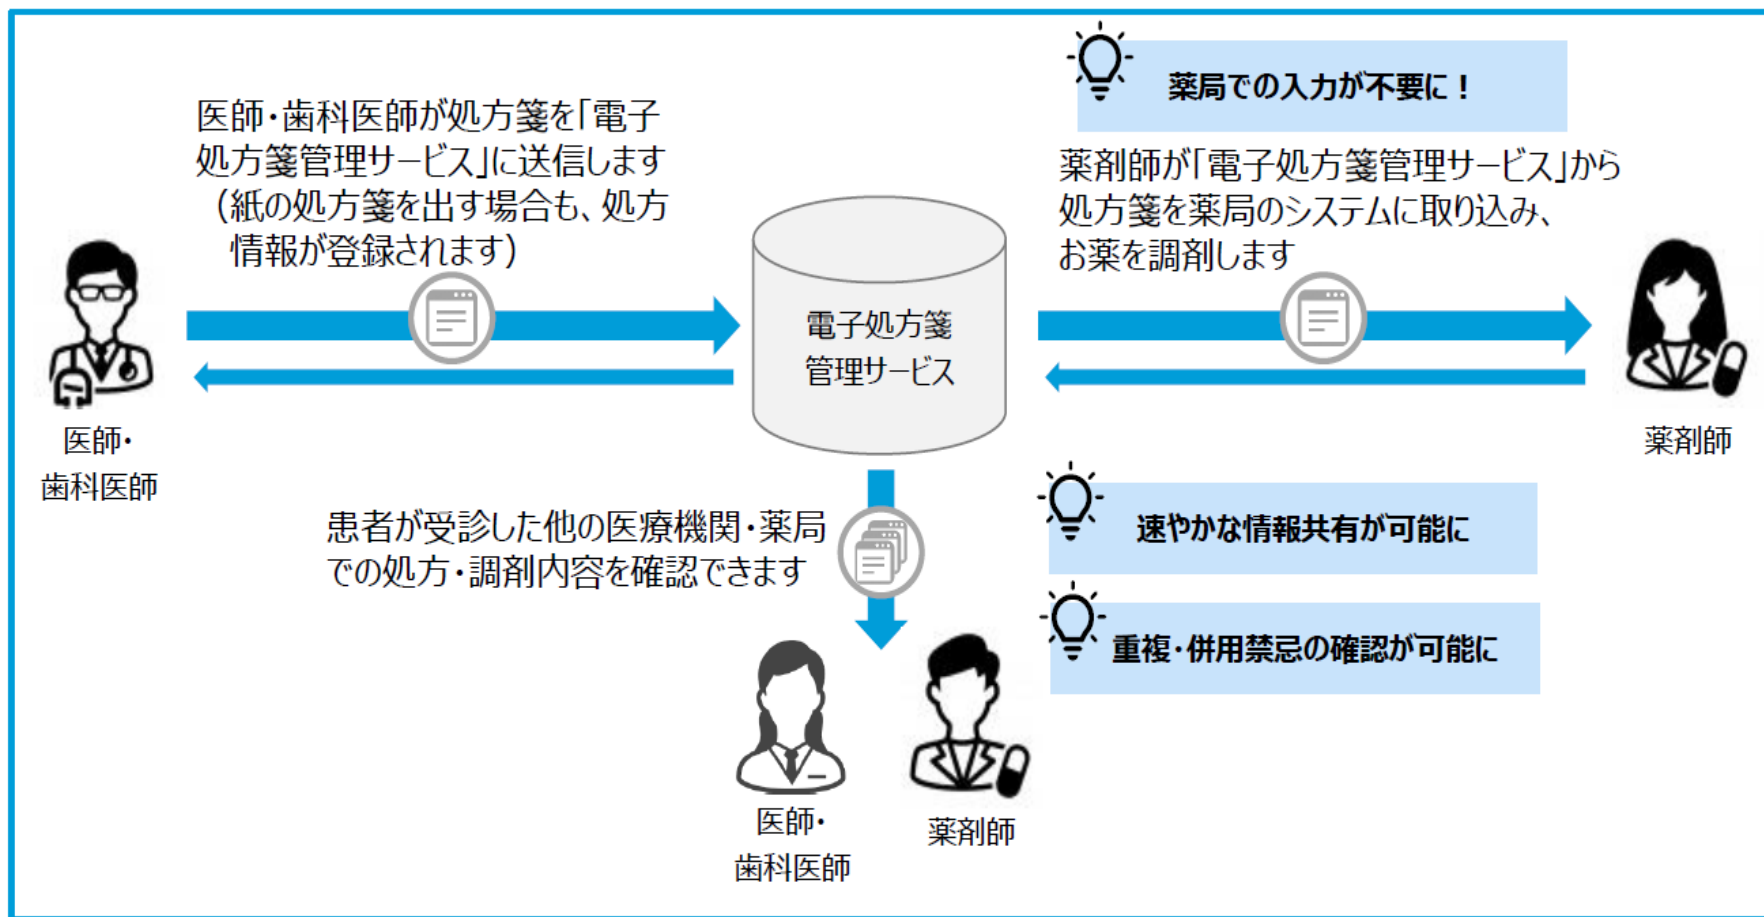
医師・歯科医師が処方箋を「電子処方箋管理サービス」に送信します（紙の処方箋を出す場合も、処方情報が登録されます）

薬局での入力が不要に！

薬剤師が「電子処方箋管理サービス」から処方箋を薬局のシステムに取り込み、お薬を調剤します

医師・歯科医師

電子処方箋管理サービス

薬剤師

患者が受診した他の医療機関・薬局での処方・調剤内容を確認できます

速やかな情報共有が可能に

重複・併用禁忌の確認が可能に

医師・歯科医師

薬剤師